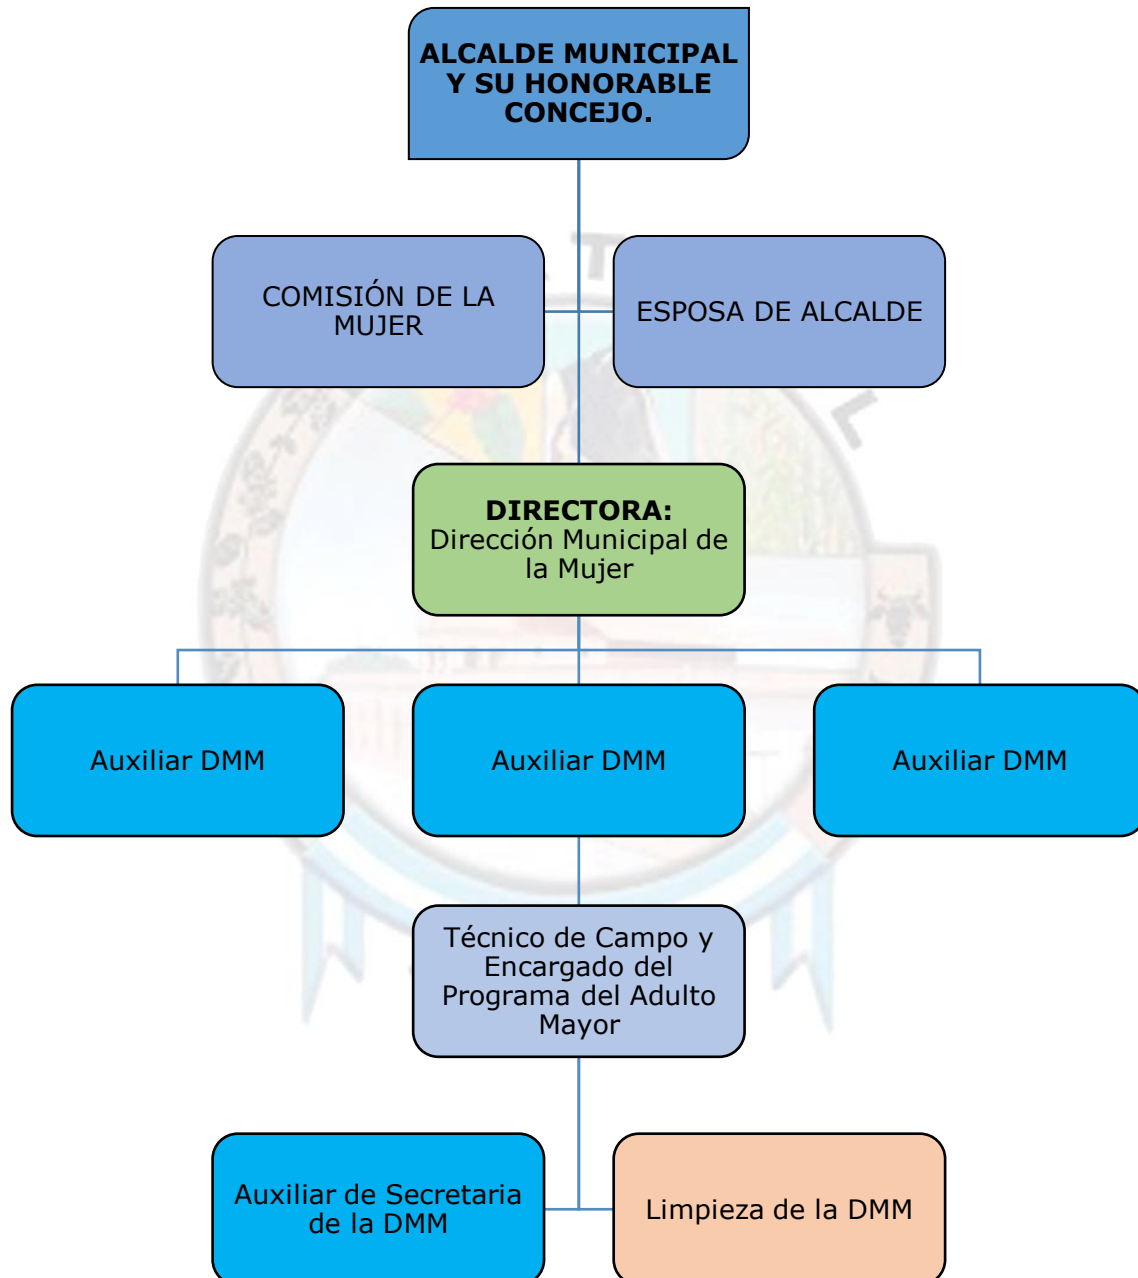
ALCALDE MUNICIPAL Y SU HONORABLE CONCEJO.

COMISIÓN DE LA MUJER

ESPOSA DE ALCALDE

DIRECTORA:
Dirección Municipal de la Mujer

Auxiliar DMM

Auxiliar DMM

Auxiliar DMM

Técnico de Campo y Encargado del Programa del Adulto Mayor

Auxiliar de Secretaria de la DMM

Limpieza de la DMM